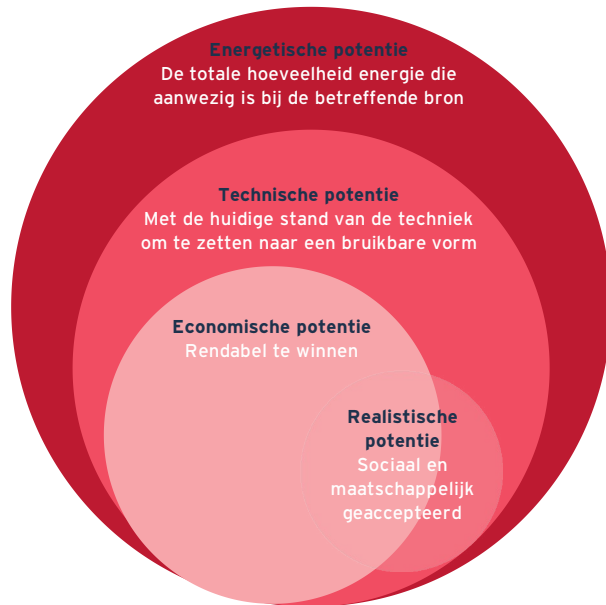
Energetische potentie
De totale hoeveelheid energie die aanwezig is bij de betreffende bron

Technische potentie
Met de huidige stand van de techniek om te zetten naar een bruikbare vorm

Economische potentie
Rendabel te winnen

Realistische potentie
Sociaal en maatschappelijk geaccepteerd